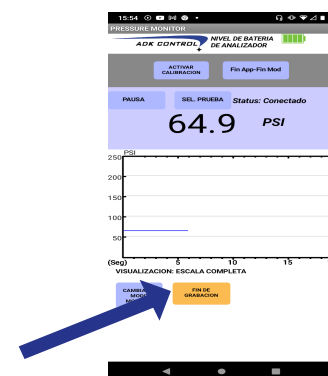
15:54
PRESSURE MONITOR
ADK CONTROL
NIVEL DE BATERIA DE ANALIZADOR
ACTIVAR CALIBRACION
Fin App-Fin Mod
PAUSA
SEL. PRUEBA
Status: Conectado
64.9
PSI
PSI
250
200
150
100
50
(Seg)
5
10
15
VISUALIZACION: ESCALA COMPLETA
CAMBI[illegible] MOD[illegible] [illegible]
FIN DE GRABACION